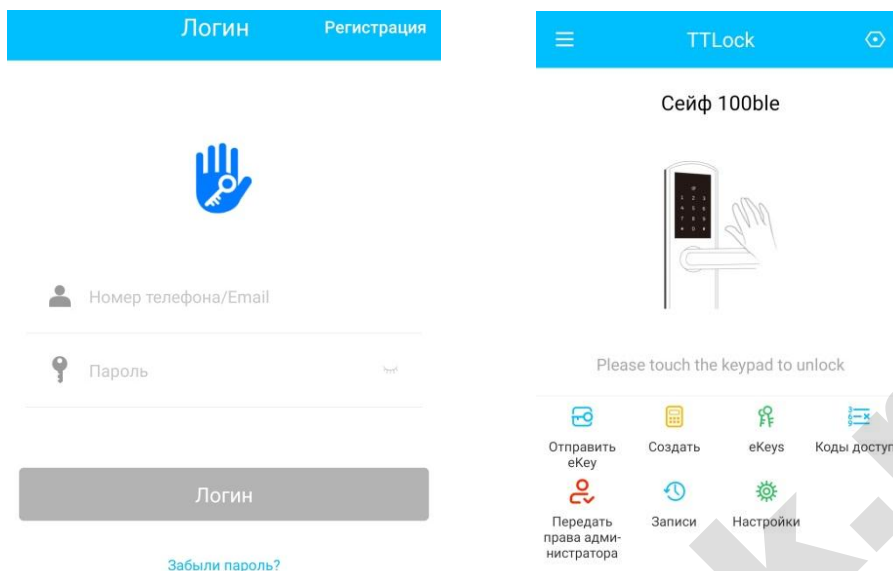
Логин Регистрация

Номер телефона/Email

Пароль

Логин

Забыли пароль?

TTLock

Сейф 100ble

Please touch the keypad to unlock

Отправить eKey

Создать

eKeys

Коды доступ

Передать права администратора

Записи

Настройки